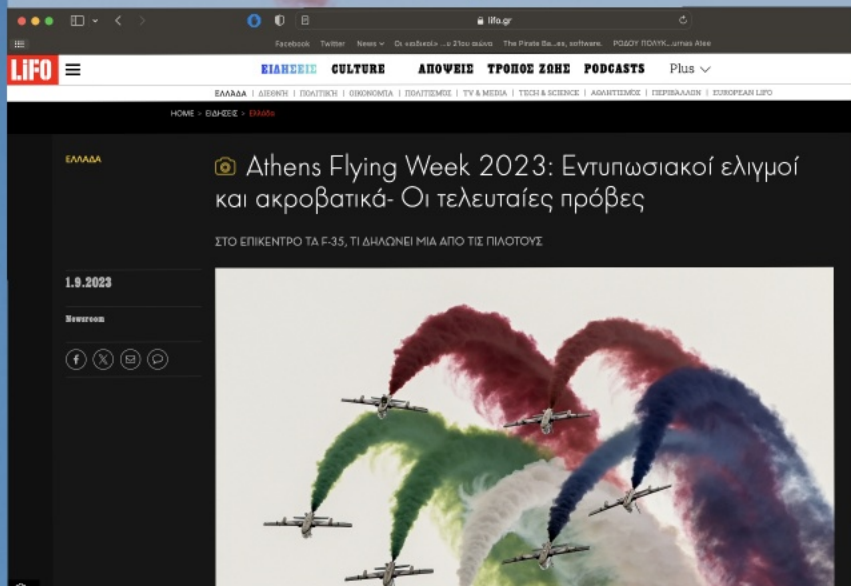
lifo.gr

Facebook Twitter News Οι «παιδικοί» ...υ 21ου αιώνα The Pirate Ba...es, software. ΡΟΔΟΥ ΠΟΛΥΚ...urnas Alex

LiFO ΕΙΔΗΣΕΙΣ CULTURE ΑΠΟΨΕΙΣ ΤΡΟΠΟΣ ΖΩΗΣ PODCASTS Plus

ΕΛΛΑΔΑ | ΔΙΕΘΝΗ | ΠΟΛΙΤΙΚΗ | ΟΙΚΟΝΟΜΙΑ | ΠΟΛΙΤΙΣΜΟΣ | TV & MEDIA | TECH & SCIENCE | ΑΘΛΗΤΙΣΜΟΣ | ΠΕΡΙΒΑΛΛΟΝ | EUROPEAN LIFO

HOME > ΕΙΔΗΣΕΙΣ > Ελλάδα

ΕΛΛΑΔΑ

Athens Flying Week 2023: Εντυπωσιακοί ελιγμοί και ακροβατικά- Οι τελευταίες πρόβες

ΣΤΟ ΕΠΙΚΕΝΤΡΟ ΤΑ F-35, ΤΙ ΔΗΛΩΝΕΙ ΜΙΑ ΑΠΟ ΤΙΣ ΠΙΛΟΤΟΥΣ

1.9.2023

Newsroom